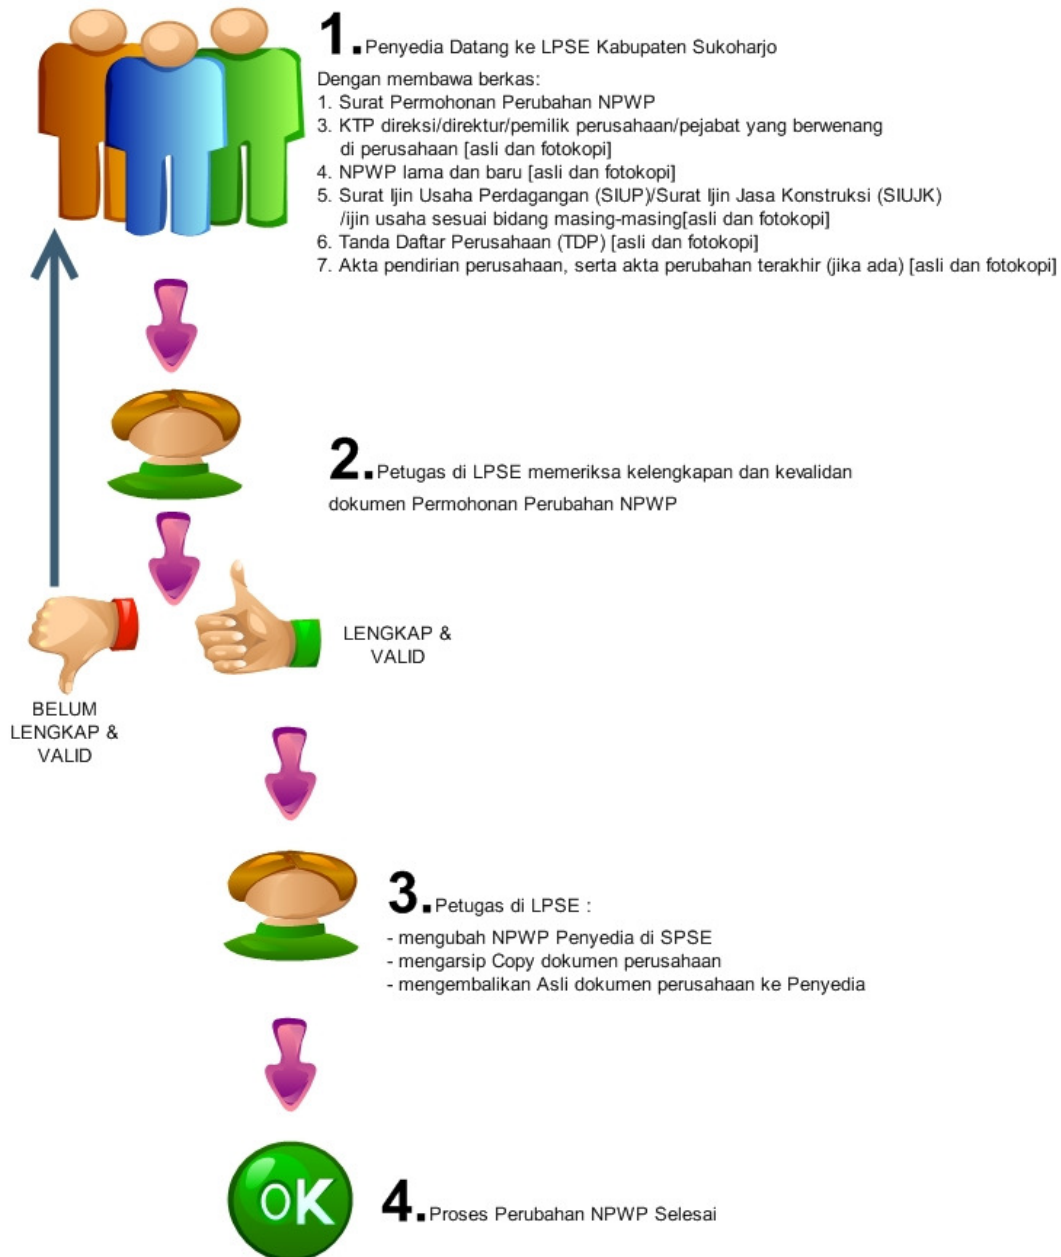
1. Penyedia Datang ke LPSE Kabupaten Sukoharjo

Dengan membawa berkas:
1. Surat Permohonan Perubahan NPWP
3. KTP direksi/direktur/pemilik perusahaan/pejabat yang berwenang di perusahaan [asli dan fotokopi]
4. NPWP lama dan baru [asli dan fotokopi]
5. Surat Ijin Usaha Perdagangan (SIUP)/Surat Ijin Jasa Konstruksi (SIUJK) /ijin usaha sesuai bidang masing-masing[asli dan fotokopi]
6. Tanda Daftar Perusahaan (TDP) [asli dan fotokopi]
7. Akta pendirian perusahaan, serta akta perubahan terakhir (jika ada) [asli dan fotokopi]

2. Petugas di LPSE memeriksa kelengkapan dan kevalidan dokumen Permohonan Perubahan NPWP

LENGKAP & VALID

BELUM LENGKAP & VALID

3. Petugas di LPSE :
- mengubah NPWP Penyedia di SPSE
- mengarsip Copy dokumen perusahaan
- mengembalikan Asli dokumen perusahaan ke Penyedia

OK

4. Proses Perubahan NPWP Selesai